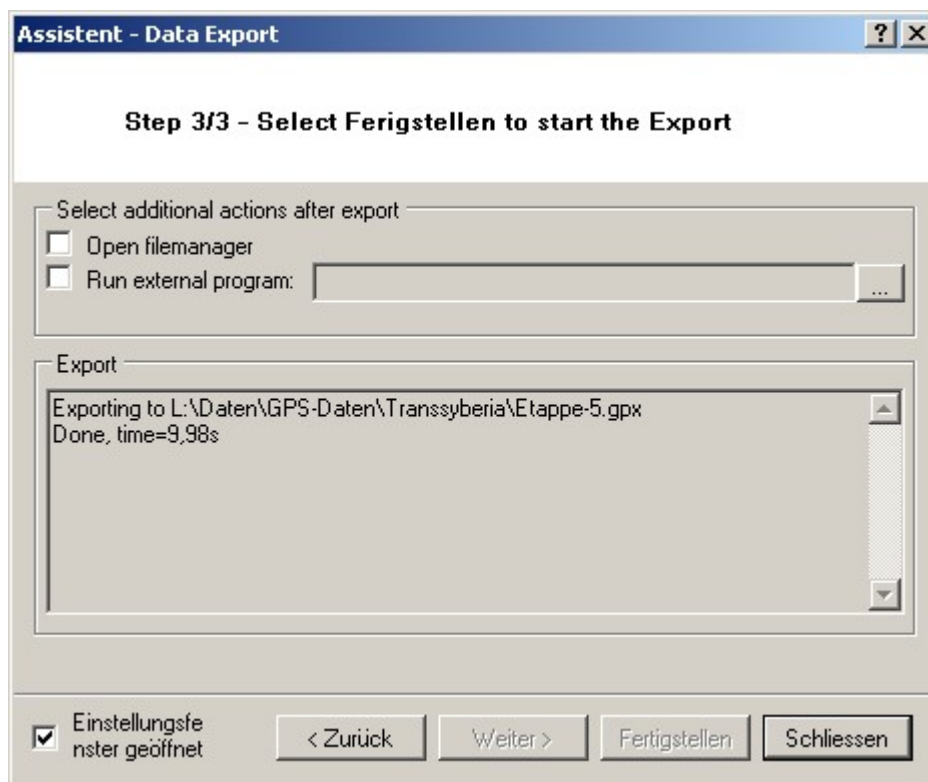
Assistent - Data Export

? X

Step 3/3 - Select Ferigstellen to start the Export

Select additional actions after export

Open filemanager

Run external program:

...

Export

Exporting to L:\Daten\GPS-Daten\Transsyberia\Etappe-5.gpx
Done, time=9,98s

Einstellungsfenster geöffnet

< Zurück

Weiter >

Fertigstellen

Schliessen